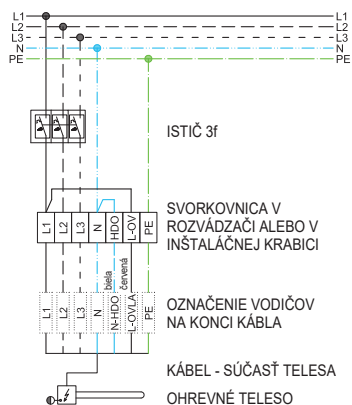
L1
L2
L3
N
PE

L1
L2
L3
N
PE

ISTIČ 3f

L1
L2
L3
N
HDO
L-OV
PE

SVORKOVNICA V ROZVÁDZAČI ALEBO V INŠTALÁČNEJ KRABICI

biela
červená

L1
L2
L3
N
N-HDO
L-OVLA
PE

OZNAČENIE VODIČOV NA KONCI KÁBLA

KÁBEL - SÚČASŤ TELESA

OHREVNÉ TELESO